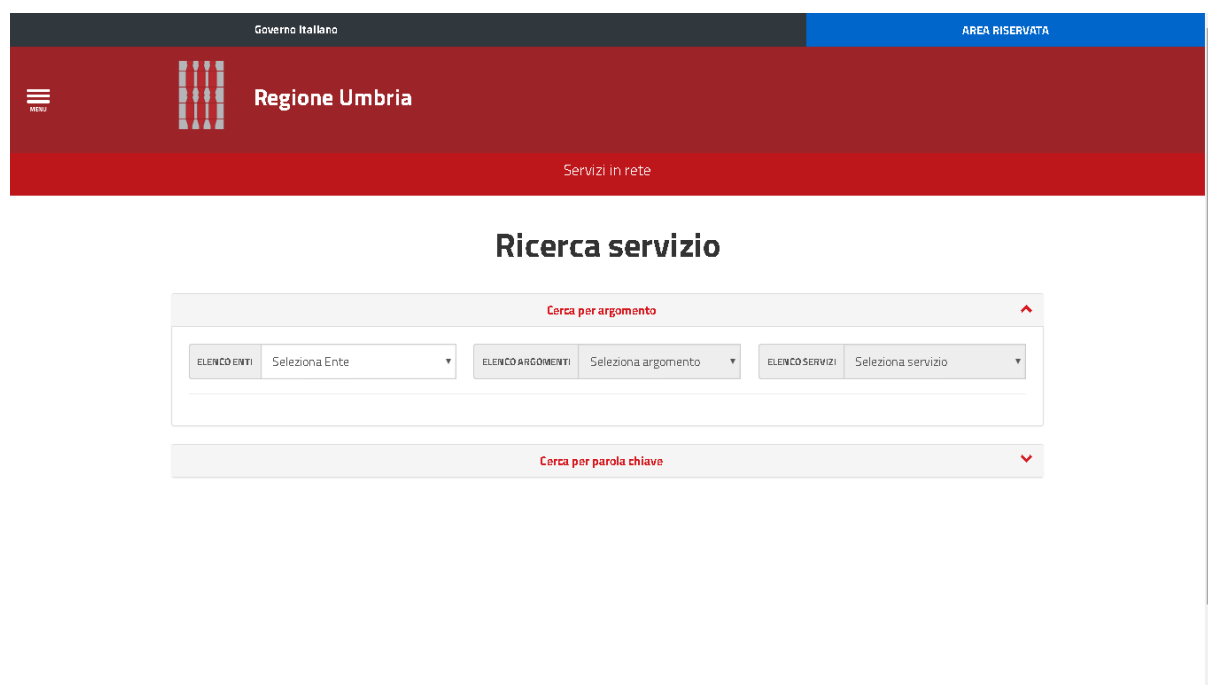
Governo Italiano

AREA RISERVATA

MENU

Regione Umbria

Servizi in rete

Ricerca servizio

Cerca per argomento

ELENCO ENTI Seleziona Ente

ELENCO ARGOMENTI Seleziona argomento

ELENCO SERVIZI Seleziona servizio

Cerca per parola chiave